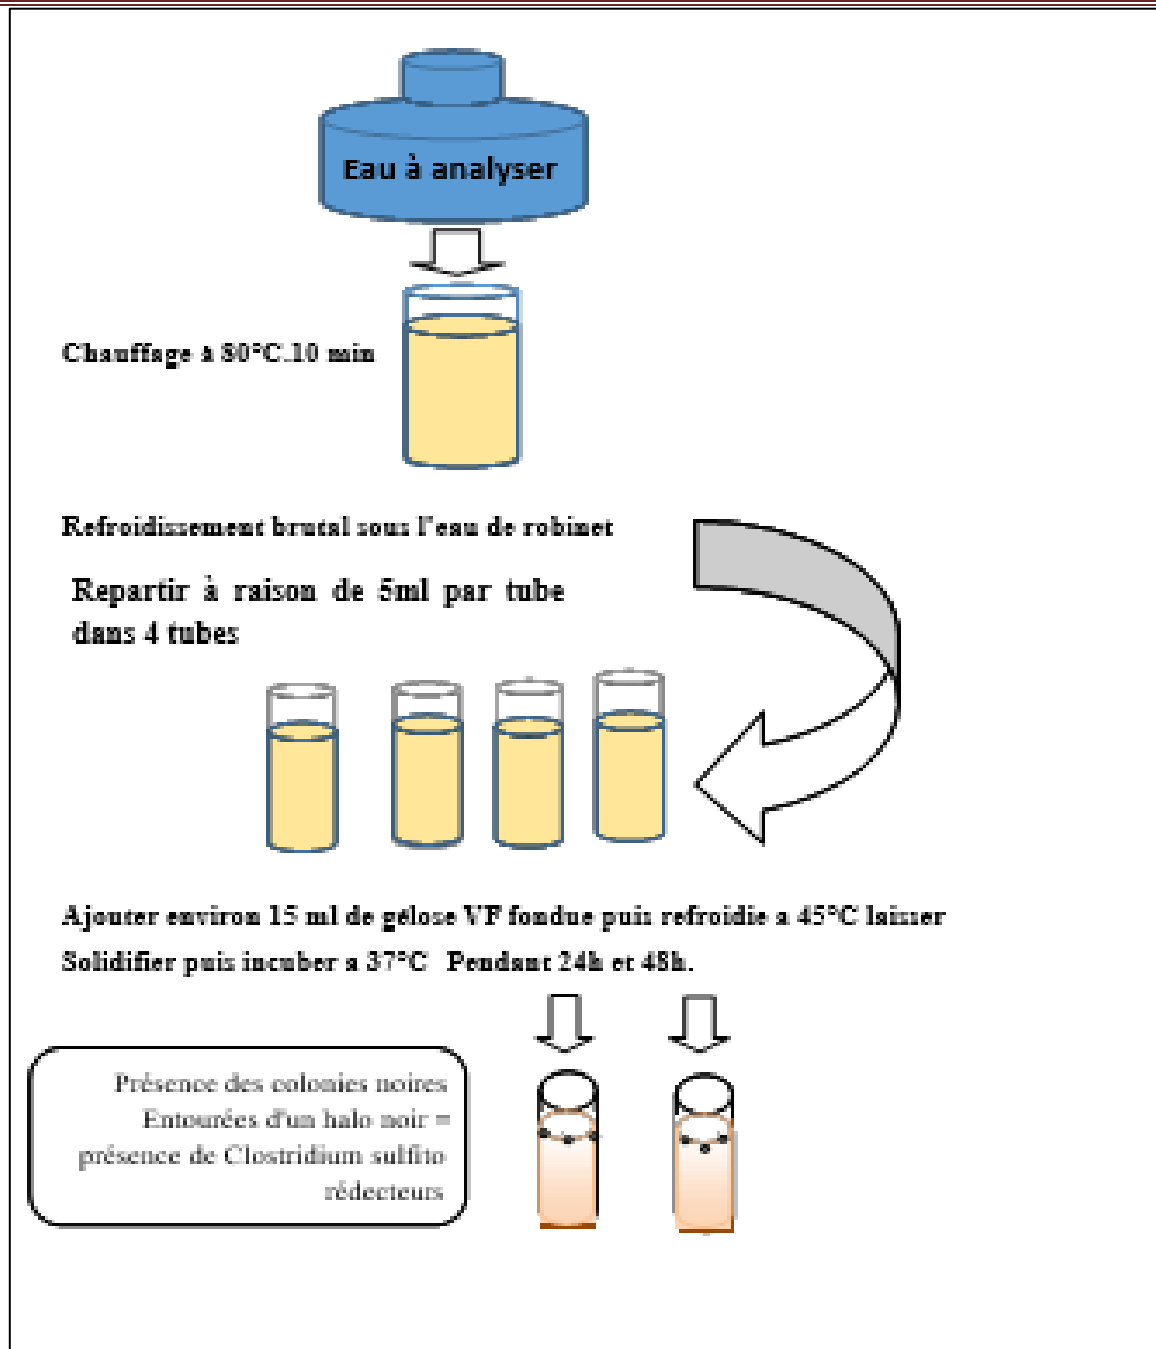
Eau à analyser

Chauffage à 80°C.10 min

Refroidissement brutal sous l'eau de robinet

Repartir à raison de 5ml par tube dans 4 tubes

Ajouter environ 15 ml de gélose VF fondue puis refroidie a 45°C laisser Solidifier puis incuber a 37°C Pendant 24h et 48h.

Présence des colonies noires Entourées d'un halo noir = présence de Clostridium sulfito rédecteurs